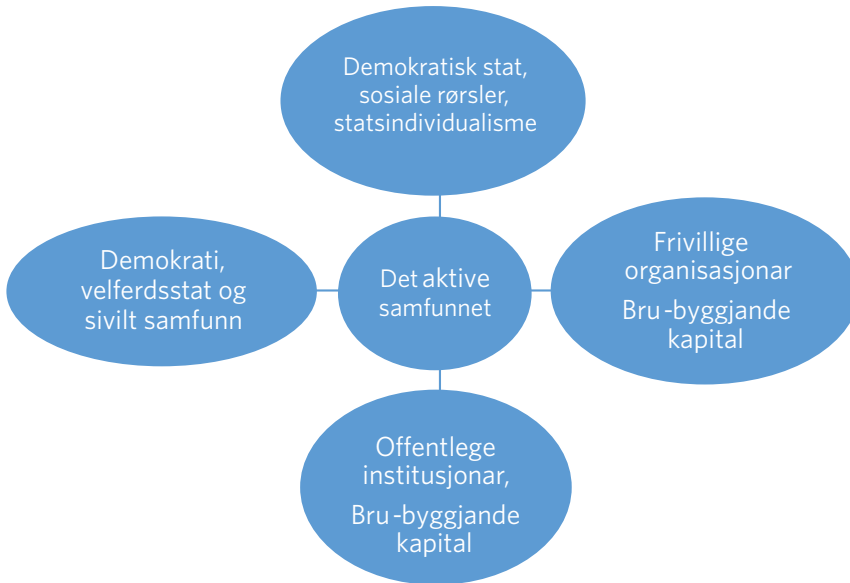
Demokratisk stat, sosiale rørsler, statsindividualisme

Demokrati, velferdsstat og sivilt samfunn

Det aktive samfunnet

Frivillige organisasjonar

Bru -byggjande kapital

Offentlege institusjonar,

Bru -byggjande kapital